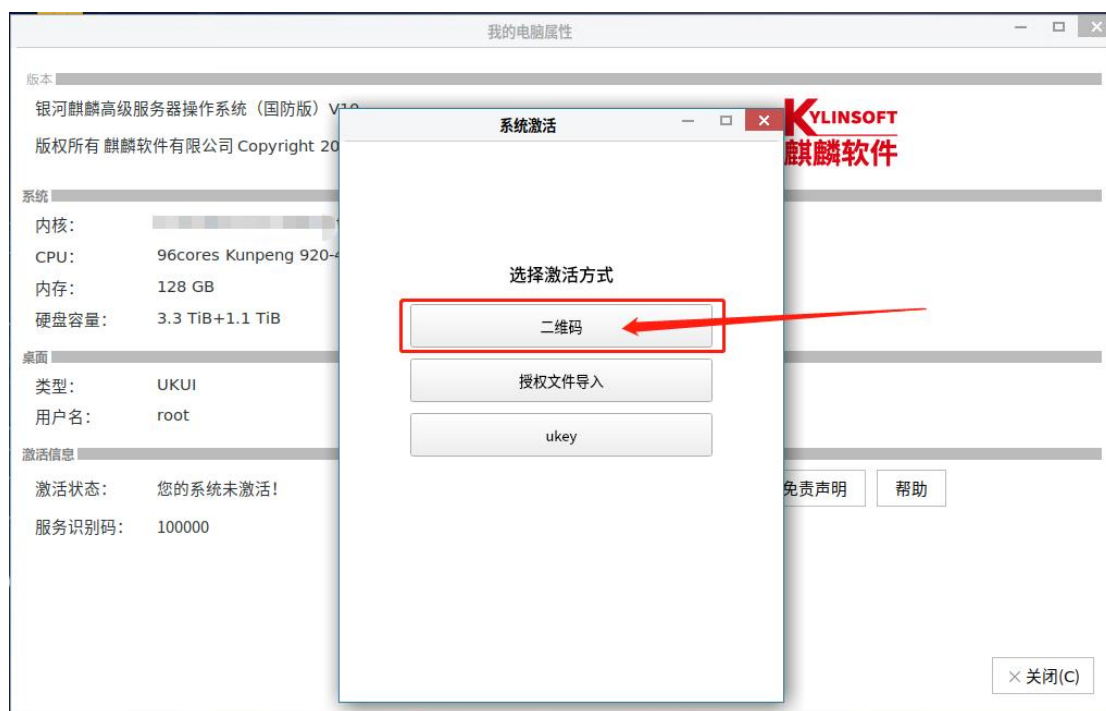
我的电脑属性

版本

银河麒麟高级服务器操作系统（国防版）V10

版权所有 麒麟软件有限公司 Copyright 20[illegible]

KYLINSOFT
麒麟软件

系统

内核： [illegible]

CPU: 96cores Kunpeng 920-4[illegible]

内存： 128 GB

硬盘容量： 3.3 TiB+1.1 TiB

桌面

类型： UKUI

用户名： root

激活信息

激活状态： 您的系统未激活！

服务识别码： 100000

免责声明 帮助

×关闭(C)

系统激活

选择激活方式

二维码

授权文件导入

ukey